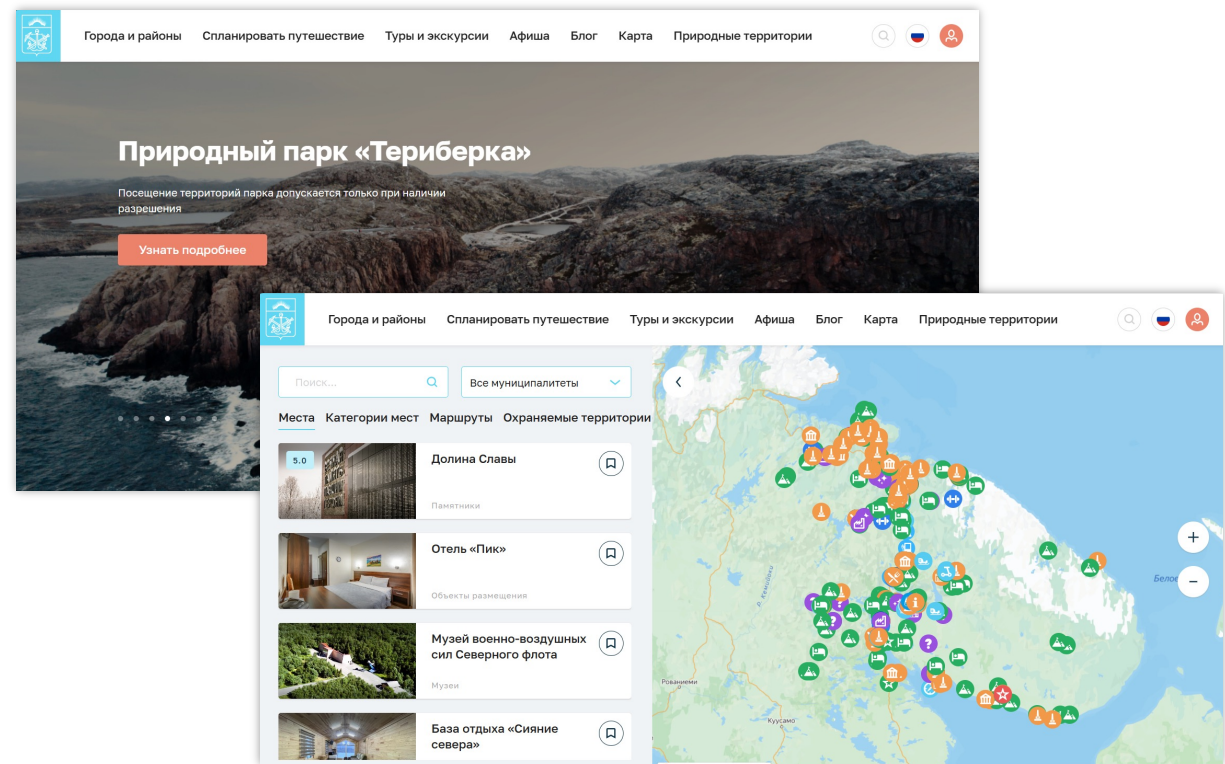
Города и районы Спланировать путешествие Туры и экскурсии Афиша Блог Карта Природные территории

Природный парк «Териберка»

Посещение территорий парка допускается только при наличии разрешения

Узнать подробнее

Города и районы Спланировать путешествие Туры и экскурсии Афиша Блог Карта Природные территории

Поиск...

Все муниципалитеты

Места Категории мест Маршруты Охраняемые территории

5.0

Долина Славы

Памятники

Отель «Пик»

Объекты размещения

Музей военно-воздушных сил Северного флота

Музеи

База отдыха «Сияние севера»

Белое

Кусамо

Рованиеми

+

−